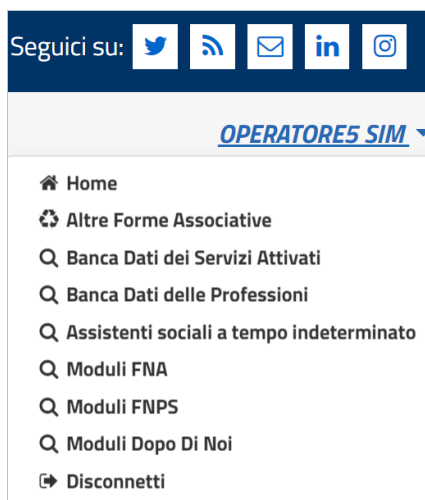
Seguici su: in

OPERATORE5 SIM

Home
Altre Forme Associative
Banca Dati dei Servizi Attivati
Banca Dati delle Professioni
Assistenti sociali a tempo indeterminato
Moduli FNA
Moduli FNPS
Moduli Dopo Di Noi
Disconnetti